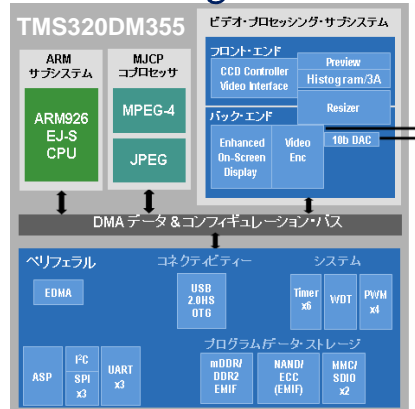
TMS320DM355

ARM サブシステム

ARM926 EJ-S CPU

MJCP コプロセッサ

MPEG-4

JPEG

ビデオ・プロセッシング・サブシステム

フロント・エンド

CCD Controller Video Interface

Preview

Histogram/3A

Resizer

バック・エンド

Enhanced On-Screen Display

Video Enc

10b DAC

DMA データ&コンフィギュレーション・バス

ペリフェラル

EDMA

コネクティビティー

USB 2.0HS OTG

システム

Timer x6

WDT

PWM x4

ASP

I²C

SPI x3

UART x3

プログラム/データ・ストレージ

mDDR/ DDR2 EMIF

NAND/ ECC (EMIF)

MMC/ SDIO x2